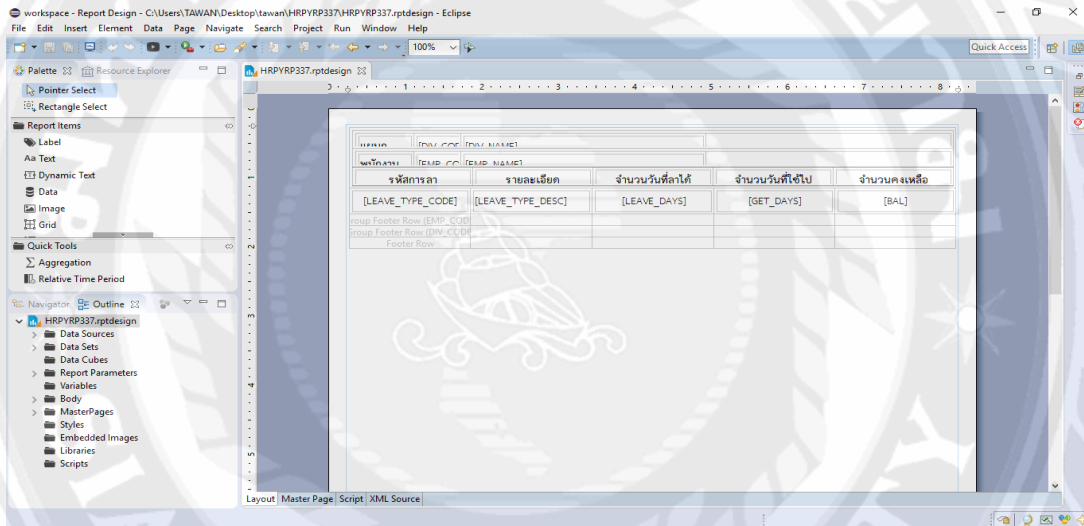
workspace - Report Design - C:\Users\TAWAN\Desktop\tawan\HRPYRP337\HRPYRP337.rptdesign - Eclipse

File Edit Insert Element Data Page Navigate Search Project Run Window Help

100%

Quick Access

Palette Resource Explorer

Pointer Select
Rectangle Select

Report Items
Label
Text
Dynamic Text
Data
Image
Grid

Quick Tools
Aggregation
Relative Time Period

Navigator Outline

HRPYRP337.rptdesign
Data Sources
Data Sets
Data Cubes
Report Parameters
Variables
Body
MasterPages
Styles
Embedded Images
Libraries
Scripts

HRPYRP337.rptdesign

แผนก [DIV_COD [DIV_NAME]
พนักงาน [EMP_CO [EMP_NAME]

| รหัสการลา | รายละเอียด | จำนวนวันที่ลาได้ | จำนวนวันที่ใช้ไป | จำนวนคงเหลือ |
|---|---|---|---|---|
| [LEAVE_TYPE_CODE] | [LEAVE_TYPE_DESC] | [LEAVE_DAYS] | [GET_DAYS] | [BAL] |
| roup Footer Row (EMP_COD | | | | |
| Group Footer Row (DIV_COD | | | | |
| Footer Row | | | | |

Layout Master Page Script XML Source